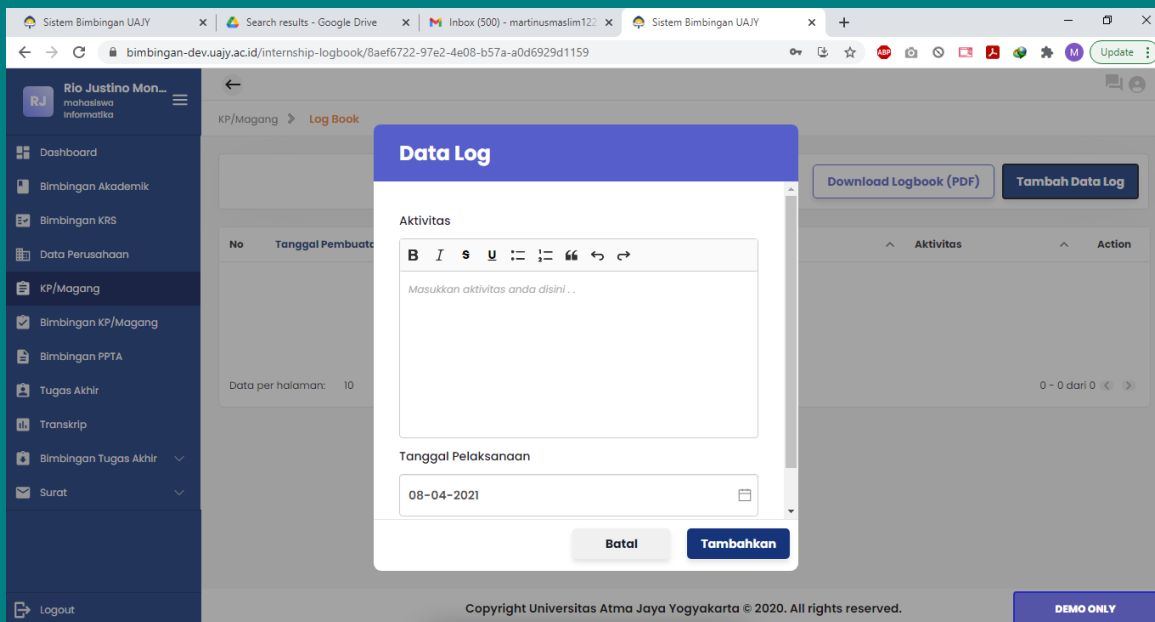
Sistem Bimbingan UAJY
Search results - Google Drive
Inbox (500) - martinusmaslim122
Sistem Bimbingan UAJY

bimbingan-dev.uajy.ac.id/internship-logbook/8aef6722-97e2-4e08-b57a-a0d6929d1159

Update

RJ
Rio Justino Mon...
mahasiswa
informatika

Dashboard
Bimbingan Akademik
Bimbingan KRS
Data Perusahaan
KP/Magang
Bimbingan KP/Magang
Bimbingan PPTA
Tugas Akhir
Transkrip
Bimbingan Tugas Akhir
Surat
Logout

KP/Magang > Log Book

Download Logbook (PDF)
Tambah Data Log

No
Tanggal Pembuata
Aktivitas
Action

Data per halaman: 10
0 - 0 dari 0

Data Log

Aktivitas

B I S U

Masukkan aktivitas anda disini . .

Tanggal Pelaksanaan

08-04-2021

Batal
Tambahkan

Copyright Universitas Atma Jaya Yogyakarta © 2020. All rights reserved.

DEMO ONLY